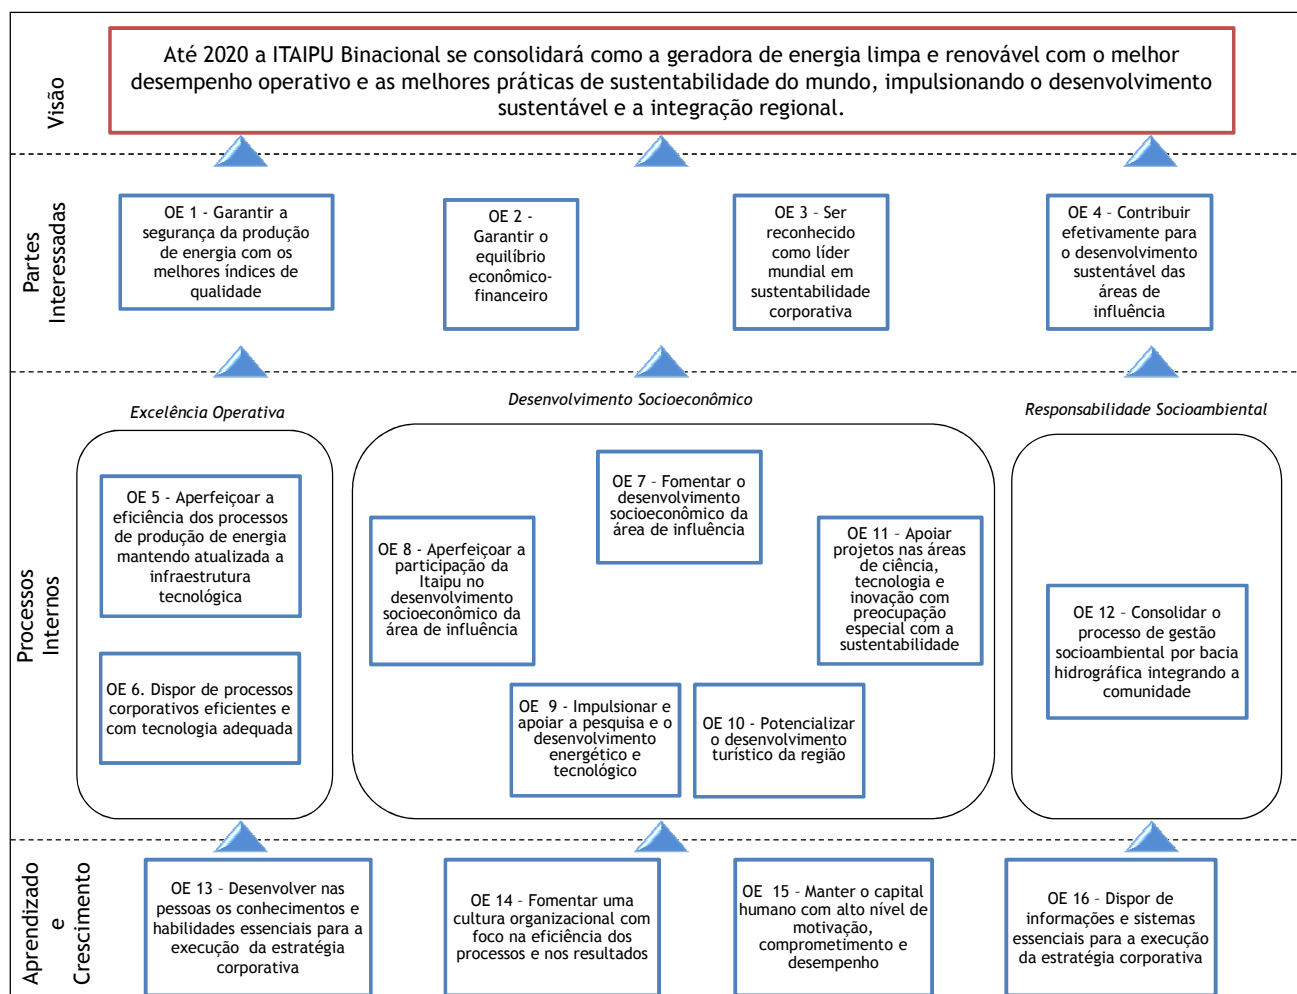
Visão

Até 2020 a ITAIPU Binacional se consolidará como a geradora de energia limpa e renovável com o melhor desempenho operativo e as melhores práticas de sustentabilidade do mundo, impulsionando o desenvolvimento sustentável e a integração regional.

Partes Interessadas

OE 1 - Garantir a segurança da produção de energia com os melhores índices de qualidade

OE 2 - Garantir o equilíbrio econômico-financeiro

OE 3 - Ser reconhecido como líder mundial em sustentabilidade corporativa

OE 4 - Contribuir efetivamente para o desenvolvimento sustentável das áreas de influência

Processos Internos

Excelência Operativa

OE 5 - Aperfeiçoar a eficiência dos processos de produção de energia mantendo atualizada a infraestrutura tecnológica

OE 6. Dispor de processos corporativos eficientes e com tecnologia adequada

Desenvolvimento Socioeconômico

OE 7 - Fomentar o desenvolvimento socioeconômico da área de influência

OE 8 - Aperfeiçoar a participação da Itaipu no desenvolvimento socioeconômico da área de influência

OE 11 - Apoiar projetos nas áreas de ciência, tecnologia e inovação com preocupação especial com a sustentabilidade

OE 9 - Impulsionar e apoiar a pesquisa e o desenvolvimento energético e tecnológico

OE 10 - Potencializar o desenvolvimento turístico da região

Responsabilidade Socioambiental

OE 12 - Consolidar o processo de gestão socioambiental por bacia hidrográfica integrando a comunidade

Aprendizado e Crescimento

OE 13 - Desenvolver nas pessoas os conhecimentos e habilidades essenciais para a execução da estratégia corporativa

OE 14 - Fomentar uma cultura organizacional com foco na eficiência dos processos e nos resultados

OE 15 - Manter o capital humano com alto nível de motivação, comprometimento e desempenho

OE 16 - Dispor de informações e sistemas essenciais para a execução da estratégia corporativa